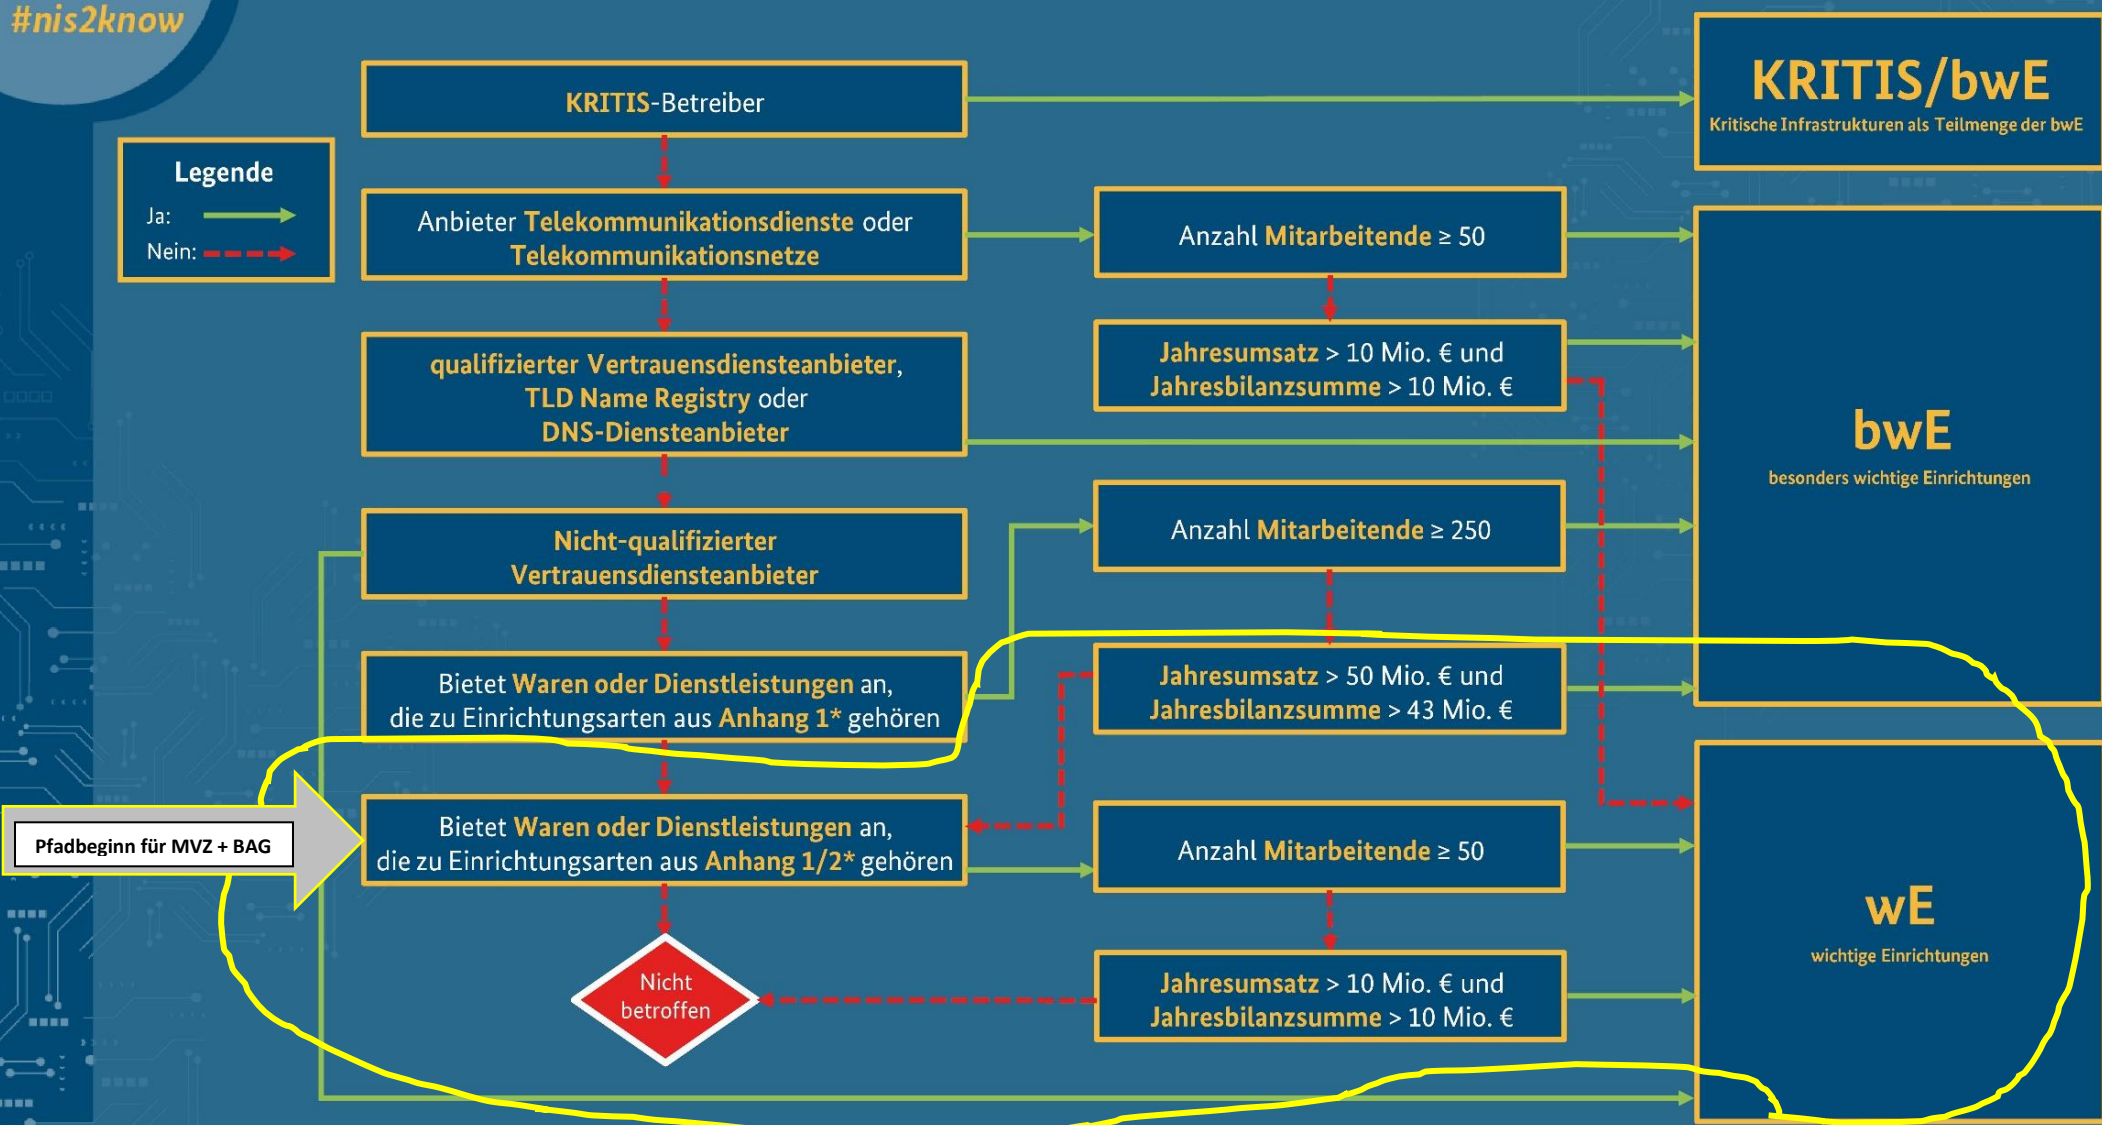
#nis2know

Legende
Ja:
Nein:

KRITIS-Betreiber

Anbieter Telekommunikationsdienste oder Telekommunikationsnetze

qualifizierter Vertrauensdiensteanbieter, TLD Name Registry oder DNS-Diensteanbieter

Nicht-qualifizierter Vertrauensdiensteanbieter

Bietet Waren oder Dienstleistungen an, die zu Einrichtungsarten aus Anhang 1* gehören

Bietet Waren oder Dienstleistungen an, die zu Einrichtungsarten aus Anhang 1/2* gehören

Pfadbeginn für MVZ + BAG

Nicht betroffen

Anzahl Mitarbeitende ≥ 50

Jahresumsatz > 10 Mio. € und Jahresbilanzsumme > 10 Mio. €

Anzahl Mitarbeitende ≥ 250

Jahresumsatz > 50 Mio. € und Jahresbilanzsumme > 43 Mio. €

Anzahl Mitarbeitende ≥ 50

Jahresumsatz > 10 Mio. € und Jahresbilanzsumme > 10 Mio. €

KRITIS/bwE
Kritische Infrastrukturen als Teilmenge der bwE

bwE
besonders wichtige Einrichtungen

wE
wichtige Einrichtungen